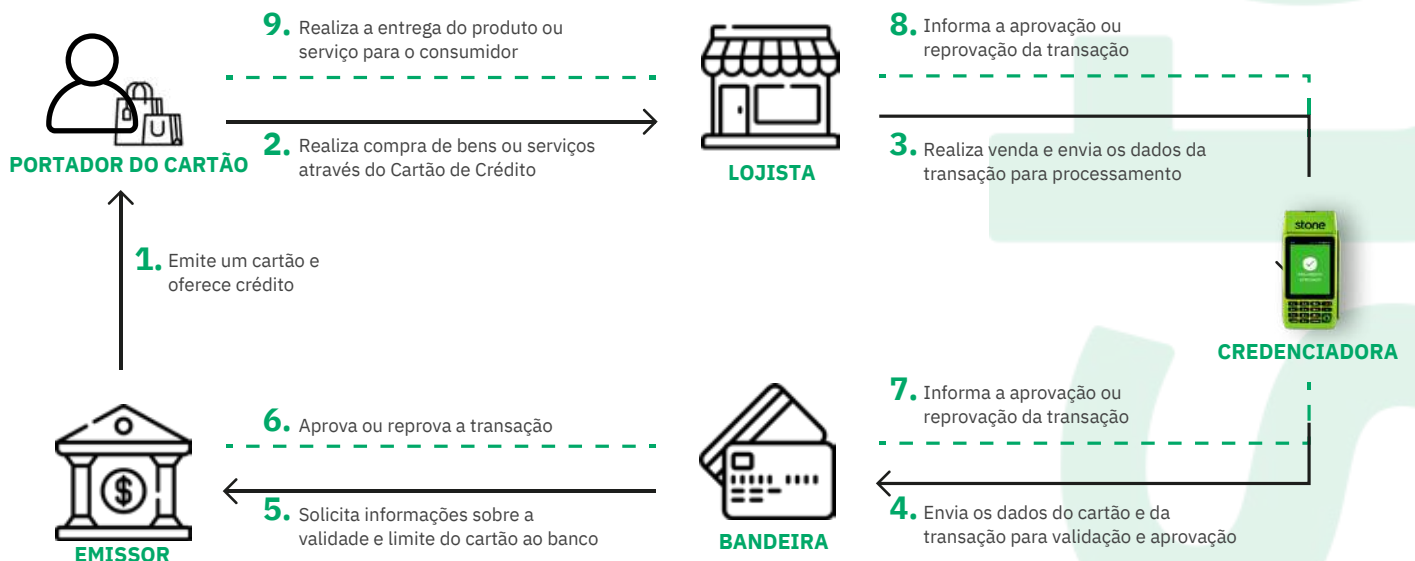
9. Realiza a entrega do produto ou serviço para o consumidor

8. Informa a aprovação ou reprovação da transação

PORTADOR DO CARTÃO

2. Realiza compra de bens ou serviços através do Cartão de Crédito

LOJISTA

3. Realiza venda e envia os dados da transação para processamento

stone

1. Emite um cartão e oferece crédito

CREDENCIADORA

7. Informa a aprovação ou reprovação da transação

6. Aprova ou reprova a transação

5. Solicita informações sobre a validade e limite do cartão ao banco

4. Envia os dados do cartão e da transação para validação e aprovação

EMISSOR

BANDEIRA